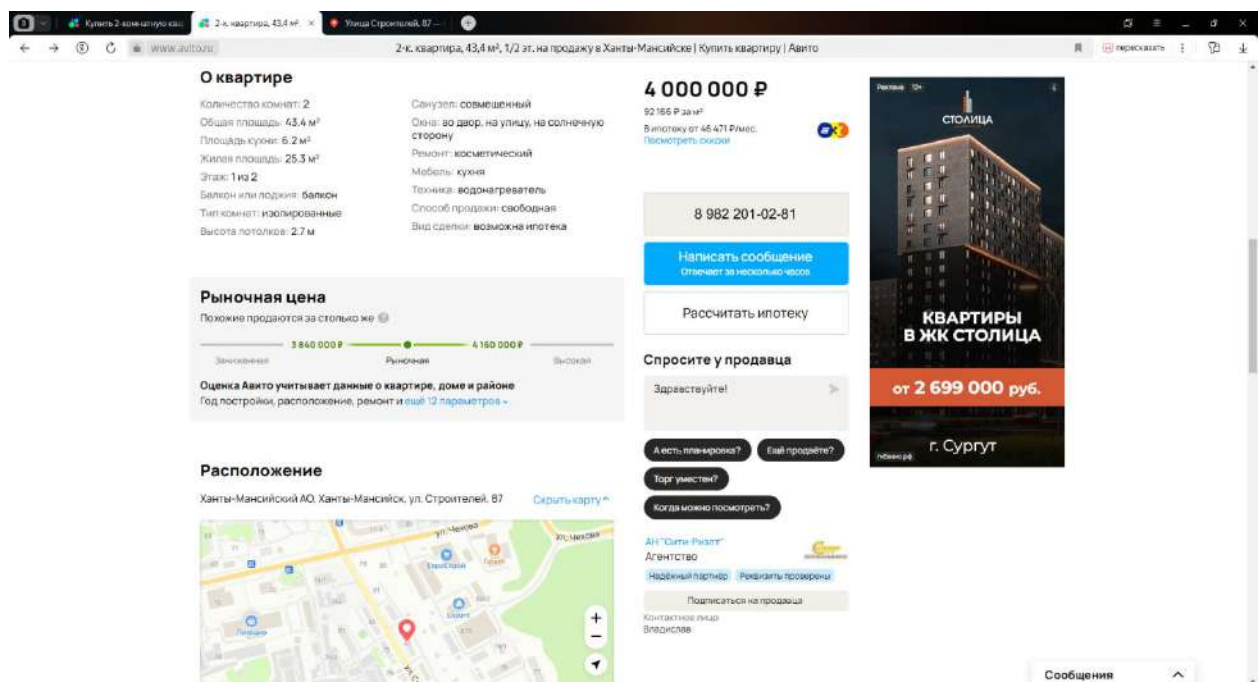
Купить 2-комнатную ква | 2-к. квартира, 43,4 м² | Улица Строителей, 87 —

www.avito.ru 2-к. квартира, 43,4 м², 1/2 эт. на продажу в Ханты-Мансийске | Купить квартиру | Авито

пересказать

О квартире

Количество комнат: 2
Общая площадь: 43.4 м²
Площадь кухни: 6.2 м²
Жилая площадь: 25.3 м²
Этаж: 1 из 2
Балкон или лоджия: балкон
Тип комнат: изолированные
Высота потолков: 2.7 м

Санузел: совмещенный
Окна: во двор, на улицу, на солнечную сторону
Ремонт: косметический
Мебель: кухня
Техника: водонагреватель
Способ продажи: свободная
Вид сделки: возможна ипотека

4 000 000 ₽
92 166 ₽ за м²
В ипотеку от 46 471 ₽/мес.
Посмотреть скидки

8 982 201-02-81

Написать сообщение
Отвечает за несколько часов

Рассчитать ипотеку

Рыночная цена
Похожие продаются за столько же

3 840 000 ₽ 4 160 000 ₽
Заниженная Рыночная Высокая

Оценка Авито учитывает данные о квартире, доме и районе
Год постройки, расположение, ремонт и ещё 12 параметров

Спросите у продавца
Здравствуйте!

А есть планировка? Ещё продаёте? Торг уместен? Когда можно посмотреть?

АН "Сити-Риэлт"
Агентство
Надёжный партнёр Реквизиты проверены
Подписаться на продавца
Контактное лицо
Владислав

Расположение
Ханты-Мансийский АО, Ханты-Мансийск, ул. Строителей, 87
Скрыть карту

ул. Чехова

Реклама 12+
СТОЛИЦА
КВАРТИРЫ В ЖК СТОЛИЦА
от 2 699 000 руб.
г. Сургут

Сообщения